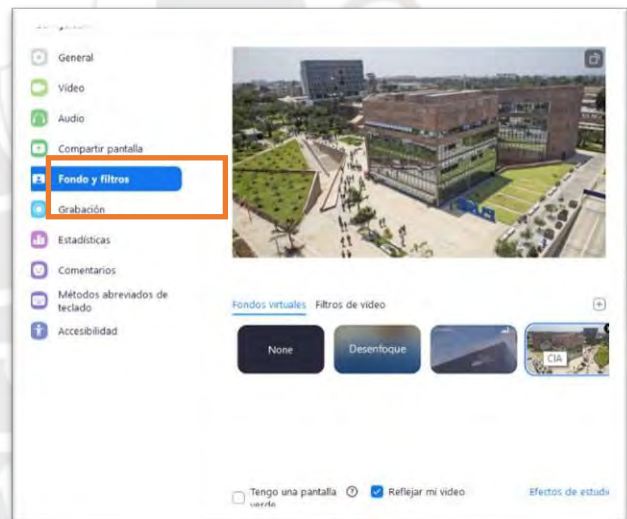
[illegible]

General

Vídeo

Audio

Compartir pantalla

Fondo y filtros

Grabación

Estadísticas

Comentarios

Métodos abreviados de teclado

Accesibilidad

Fondos virtuales Filtros de vídeo

None

Desenfoque

CIA

Tengo una pantalla verde

Reflejar mi video

Efectos de estudi